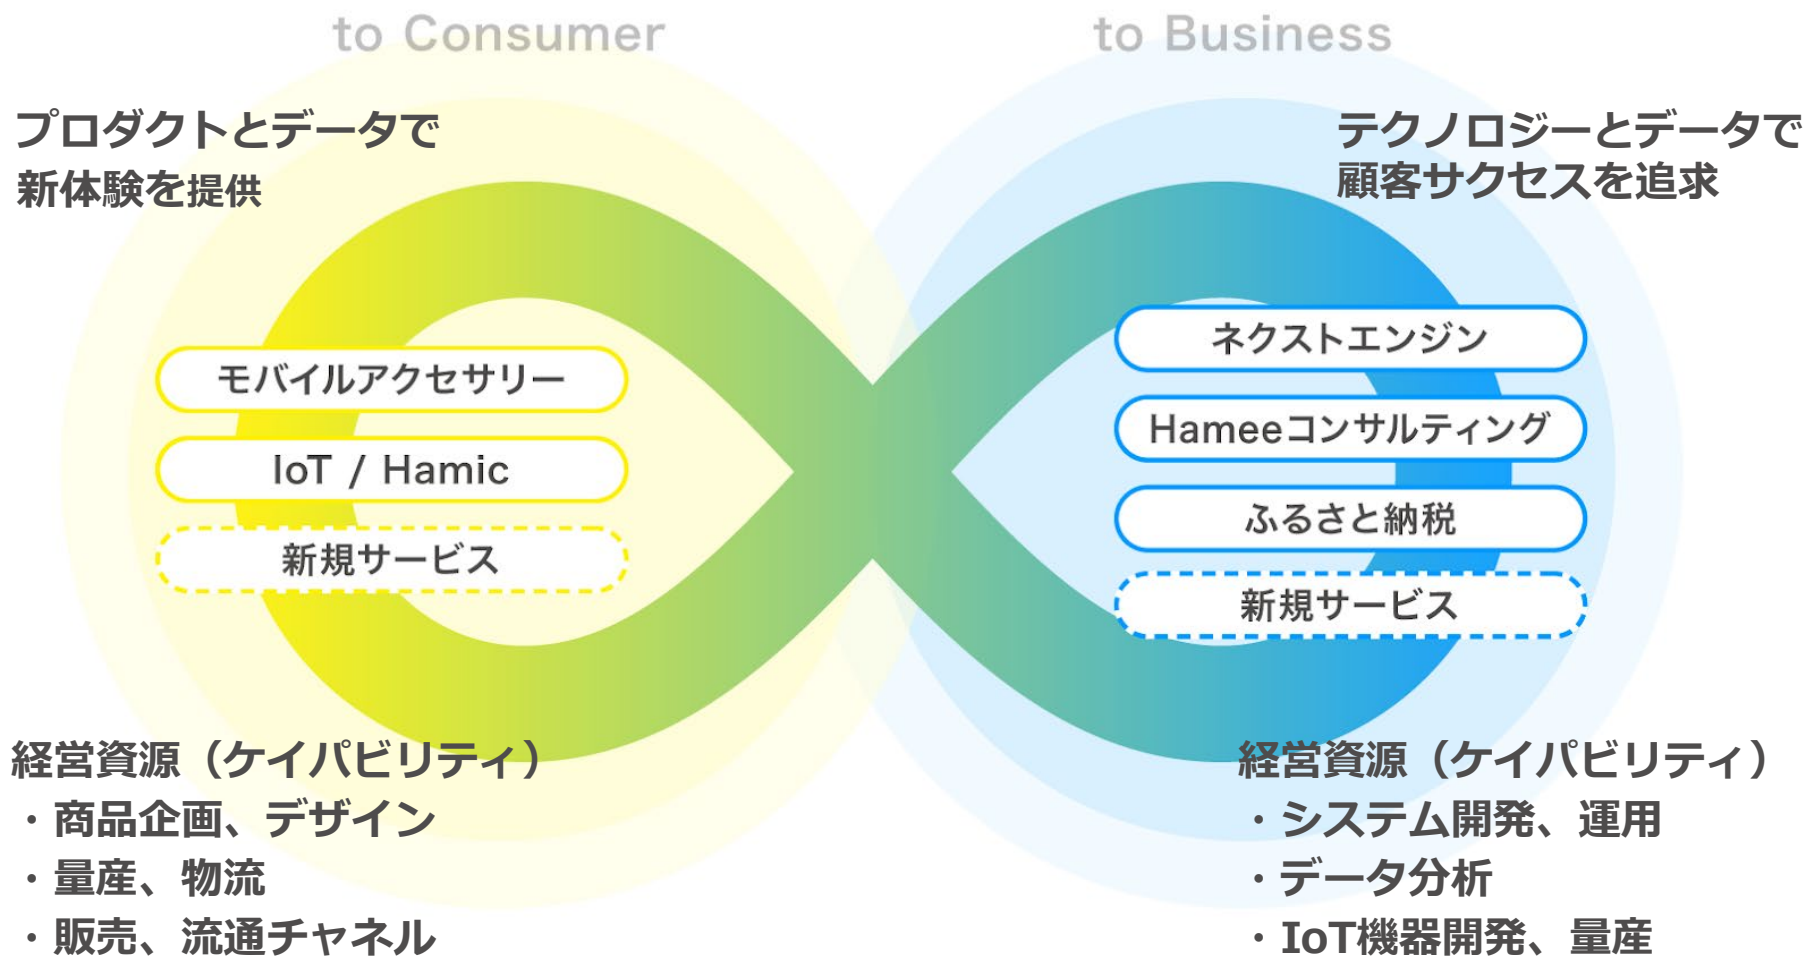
to Consumer

to Business

プロダクトとデータで
新体験を提供

テクノロジーとデータで
顧客サクセスを追求

モバイルアクセサリー

IoT / Hamic

新規サービス

ネクストエンジン

Hameeコンサルティング

ふるさと納税

新規サービス

経営資源（ケイパビリティ）
・商品企画、デザイン
・量産、物流
・販売、流通チャネル

経営資源（ケイパビリティ）
・システム開発、運用
・データ分析
・IoT機器開発、量産